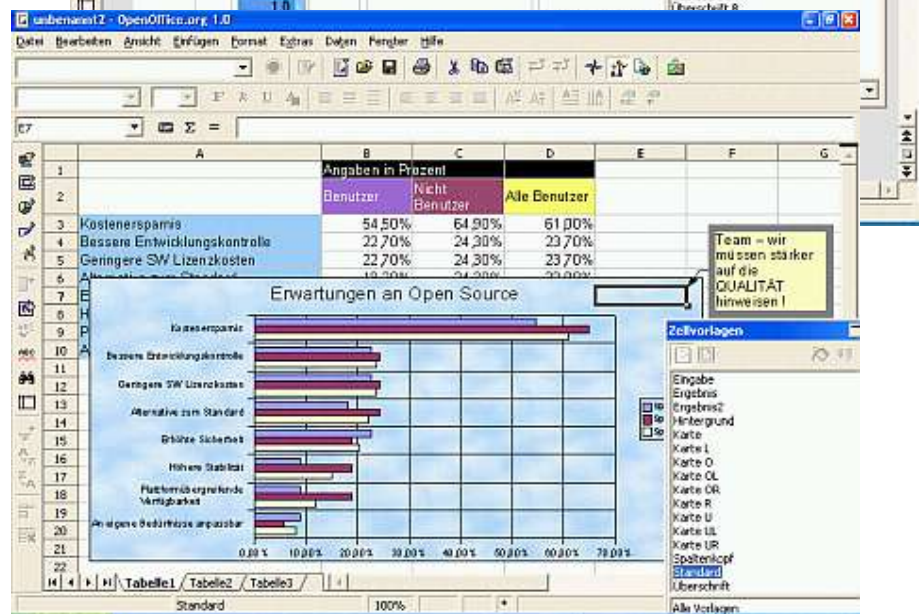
1.0

Überschrift 8

unbenannt2 - OpenOffice.org 1.0

Datei Bearbeiten Ansicht Einfügen Format Extras Daten Fenster Hilfe

E7

| | A | B | C | D | E | F | G |
|---|---|---|---|---|---|---|---|
| 1 | | Angaben in Prozent | | | | | |
| 2 | | Benutzer | Nicht Benutzer | Alle Benutzer | | | |
| 3 | Kostenersparnis | 54,50% | 64,90% | 61,00% | | | |
| 4 | Bessere Entwicklungskontrolle | 22,70% | 24,30% | 23,70% | | | |
| 5 | Geringere SW Lizenzkosten | 22,70% | 24,30% | 23,70% | | | |
| 6 | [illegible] | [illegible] | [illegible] | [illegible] | | | |
| 7 | E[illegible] | | | | | | |
| 8 | H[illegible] | | | | | | |
| 9 | P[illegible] | | | | | | |
| 10 | A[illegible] | | | | | | |
| 11 | | | | | | | |
| 12 | | | | | | | |
| 13 | | | | | | | |
| 14 | | | | | | | |
| 15 | | | | | | | |
| 16 | | | | | | | |
| 17 | | | | | | | |
| 18 | | | | | | | |
| 19 | | | | | | | |
| 20 | | | | | | | |
| 21 | | | | | | | |
| 22 | | | | | | | |

Team – wir müssen stärker auf die QUALITÄT hinweisen !

Erwartungen an Open Source

Kostenersparnis
Bessere Entwicklungskontrolle
Geringere SW Lizenzkosten
Alternative zum Standard
Erhöhte Sicherheit
Höhere Stabilität
Plattformübergreifende Verfügbarkeit
An eigene Bedürfnisse anpassbar

0,00 % 10,00% 20,00% 30,00% 40,00% 50,00% 60,00% 70,00%

Zellvorlagen

Eingabe
Ergebnis
Ergebnis2
Hintergrund
Karte
Karte L
Karte O
Karte OL
Karte OR
Karte R
Karte U
Karte UL
Karte UR
Spaltenkopf
Standard
Überschrift

Alle Vorlagen

Tabelle1 Tabelle2 Tabelle3

Standard 100%